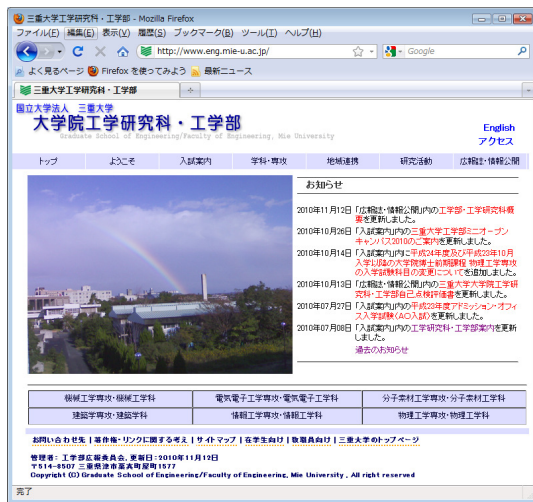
三重大学工学研究科・工学部 - Mozilla Firefox

ファイル(F) 編集(E) 表示(V) 履歴(S) ブックマーク(B) ツール(T) ヘルプ(H)

http://www.eng.mie-u.ac.jp/

Google

よく見るページ Firefox を使ってみよう 最新ニュース

三重大学工学研究科・工学部

国立大学法人 三重大学
大学院工学研究科・工学部
Graduate School of Engineering/Faculty of Engineering, Mie University

English
アクセス

| トップ | ようこそ | 入試案内 | 学科・専攻 | 地域連携 | 研究活動 | 広報誌・情報公開 |
|---|---|---|---|---|---|---|

お知らせ

2010年11月12日 「広報誌・情報公開」内の工学部・工学研究科概要を更新しました。

2010年10月26日 「入試案内」内の三重大学工学部ミニオープンキャンパス2010のご案内を更新しました。

2010年10月14日 「入試案内」内に平成24年度及び平成23年10月入学以降の大学院博士前期課程 物理工学専攻の入学試験科目の変更についてを追加しました。

2010年10月13日 「入試案内」内の三重大学大学院工学研究科・工学部自己点検評価書を更新しました。

2010年07月27日 「入試案内」内の平成23年度アドミッション・オフィス入学試験(AO入試)を更新しました。

2010年07月08日 「入試案内」内の工学研究科・工学部案内を更新しました。

過去のお知らせ

| 機械工学専攻・機械工学科 | 電気電子工学専攻・電気電子工学科 | 分子素材工学専攻・分子素材工学科 |
|---|---|---|
| 建築学専攻・建築学科 | 情報工学専攻・情報工学科 | 物理工学専攻・物理工学科 |

お問い合せ先 | 著作権・リンクに関する考え | サイトマップ | 在学生向け | 教職員向け | 三重大学のトップページ

管理者：工学部広報委員会. 更新日：2010年11月12日
〒514-8507 三重県津市栗真町屋町1577
Copyright (C) Graduate School of Engineering/Faculty of Engineering, Mie University , All right reserved

完了